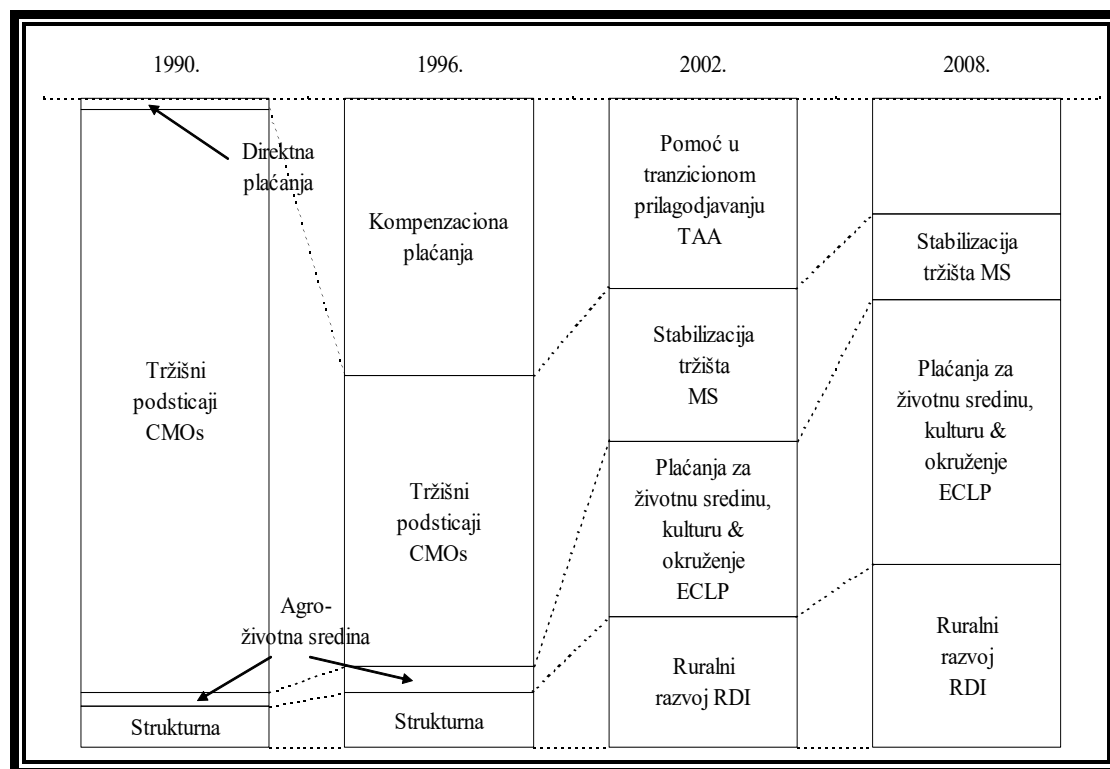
1990.

1996.

2002.

2008.

Direktna plaćanja

Tržišni podsticaji CMOs

Agro-životna sredina

Strukturna

Kompenzaciona plaćanja

Tržišni podsticaji CMOs

Strukturna

Pomoć u tranzicionom prilagodjavanju TAA

Stabilizacija tržišta MS

Plaćanja za životnu sredinu, kulturu & okruženje ECLP

Ruralni razvoj RDI

Stabilizacija tržišta MS

Plaćanja za životnu sredinu, kulturu & okruženje ECLP

Ruralni razvoj RDI